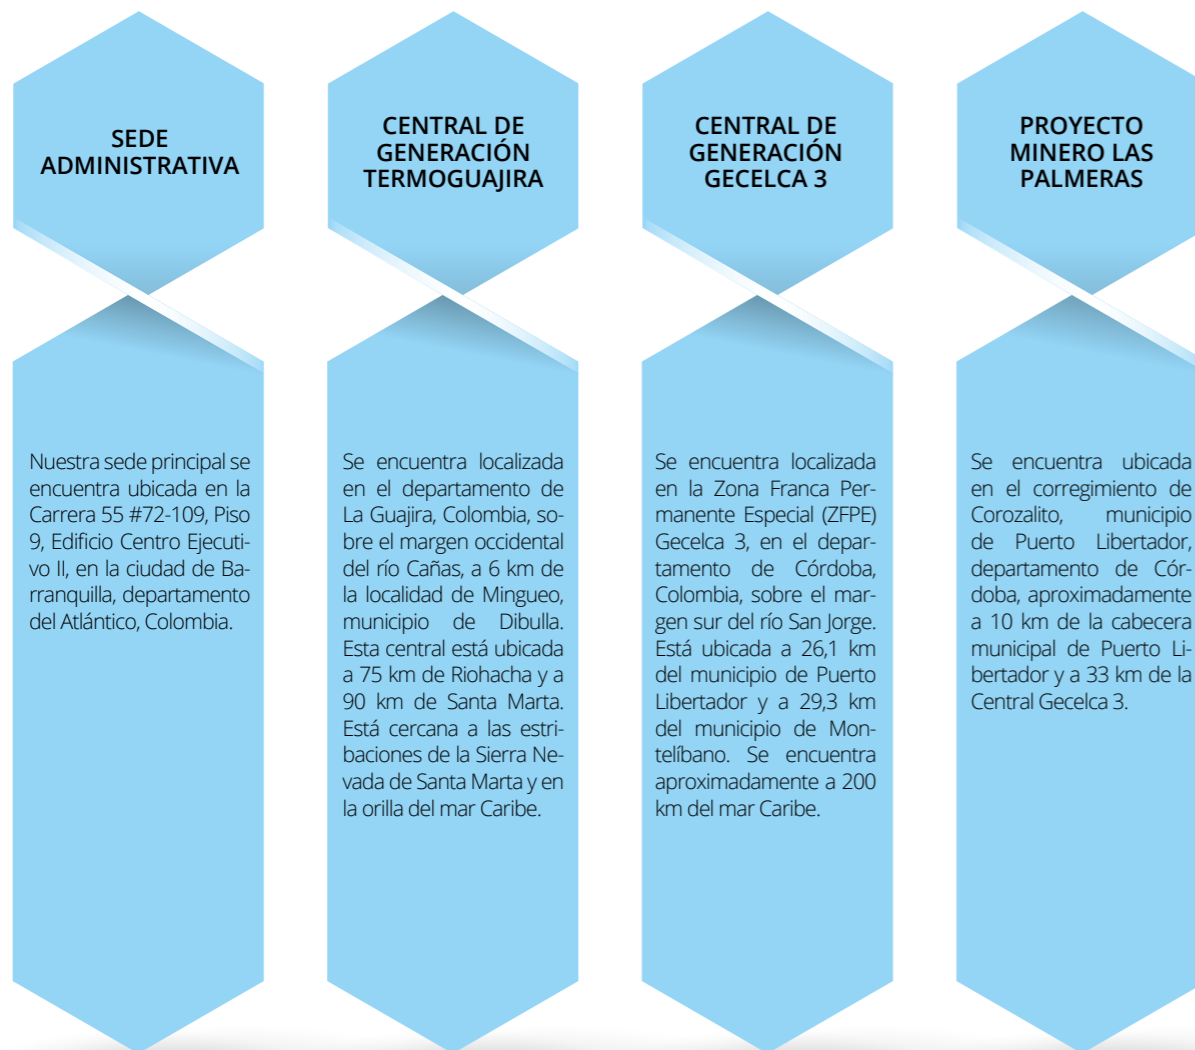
SEDE ADMINISTRATIVA

Nuestra sede principal se encuentra ubicada en la Carrera 55 #72-109, Piso 9, Edificio Centro Ejecutivo II, en la ciudad de Barranquilla, departamento del Atlántico, Colombia.

CENTRAL DE GENERACIÓN TERMOGUAJIRA

Se encuentra localizada en el departamento de La Guajira, Colombia, sobre el margen occidental del río Cañas, a 6 km de la localidad de Mingueo, municipio de Dibulla. Esta central está ubicada a 75 km de Riohacha y a 90 km de Santa Marta. Está cercana a las estribaciones de la Sierra Nevada de Santa Marta y en la orilla del mar Caribe.

CENTRAL DE GENERACIÓN GECELCA 3

Se encuentra localizada en la Zona Franca Permanente Especial (ZFPE) Gecelca 3, en el departamento de Córdoba, Colombia, sobre el margen sur del río San Jorge. Está ubicada a 26,1 km del municipio de Puerto Libertador y a 29,3 km del municipio de Montelíbano. Se encuentra aproximadamente a 200 km del mar Caribe.

PROYECTO MINERO LAS PALMERAS

Se encuentra ubicada en el corregimiento de Corozalito, municipio de Puerto Libertador, departamento de Córdoba, aproximadamente a 10 km de la cabecera municipal de Puerto Libertador y a 33 km de la Central Gecelca 3.